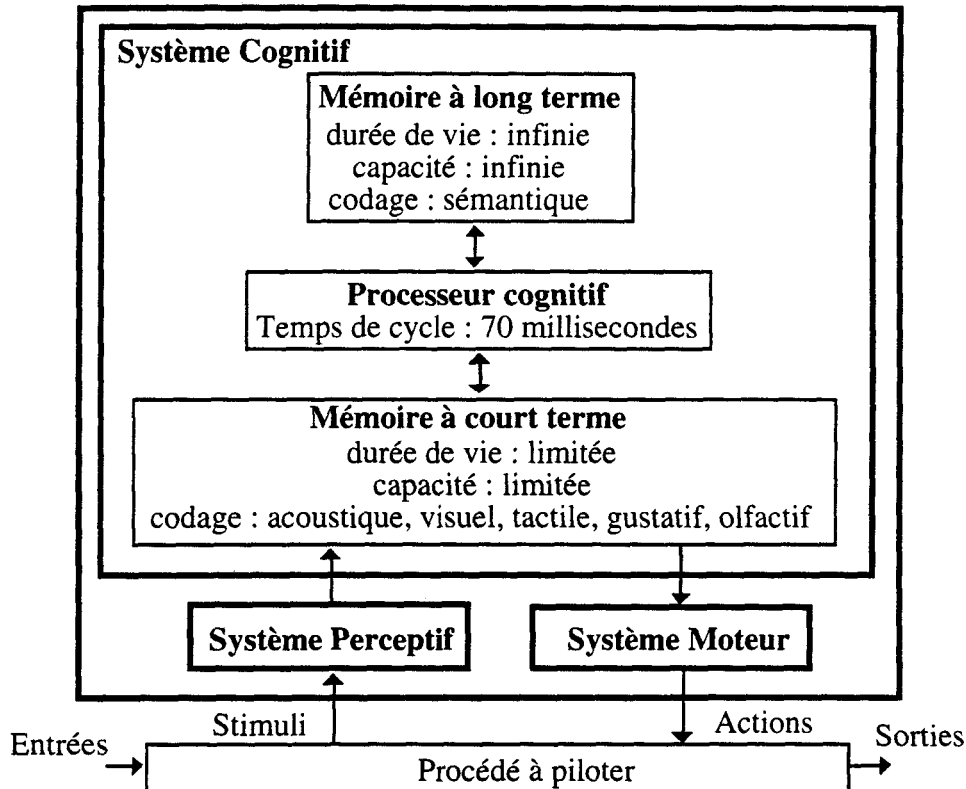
Système Cognitif

Mémoire à long terme
durée de vie : infinie
capacité : infinie
codage : sémantique

Processeur cognitif
Temps de cycle : 70 millisecondes

Mémoire à court terme
durée de vie : limitée
capacité : limitée
codage : acoustique, visuel, tactile, gustatif, olfactif

Système Perceptif

Système Moteur

Stimuli

Actions

Entrées

Sorties

Procédé à piloter